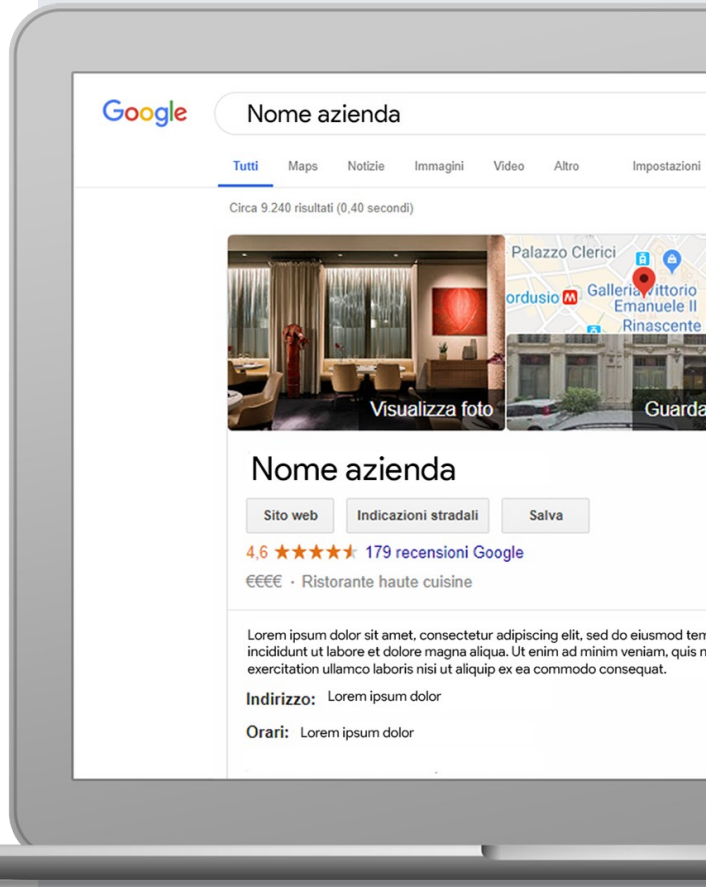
Google

Nome azienda

Tutti Maps Notizie Immagini Video Altro Impostazioni

Circa 9.240 risultati (0,40 secondi)

Palazzo Clerici

ordusio

Galleria Vittorio Emanuele II

Rinascente

Visualizza foto

Guarda

Nome azienda

Sito web

Indicazioni stradali

Salva

4,6 ★★★★★ 179 recensioni Google

€€€€ · Ristorante haute cuisine

Lorem ipsum dolor sit amet, consectetur adipiscing elit, sed do eiusmod tem incididunt ut labore et dolore magna aliqua. Ut enim ad minim veniam, quis n exercitation ullamco laboris nisi ut aliquip ex ea commodo consequat.

Indirizzo: Lorem ipsum dolor

Orari: Lorem ipsum dolor